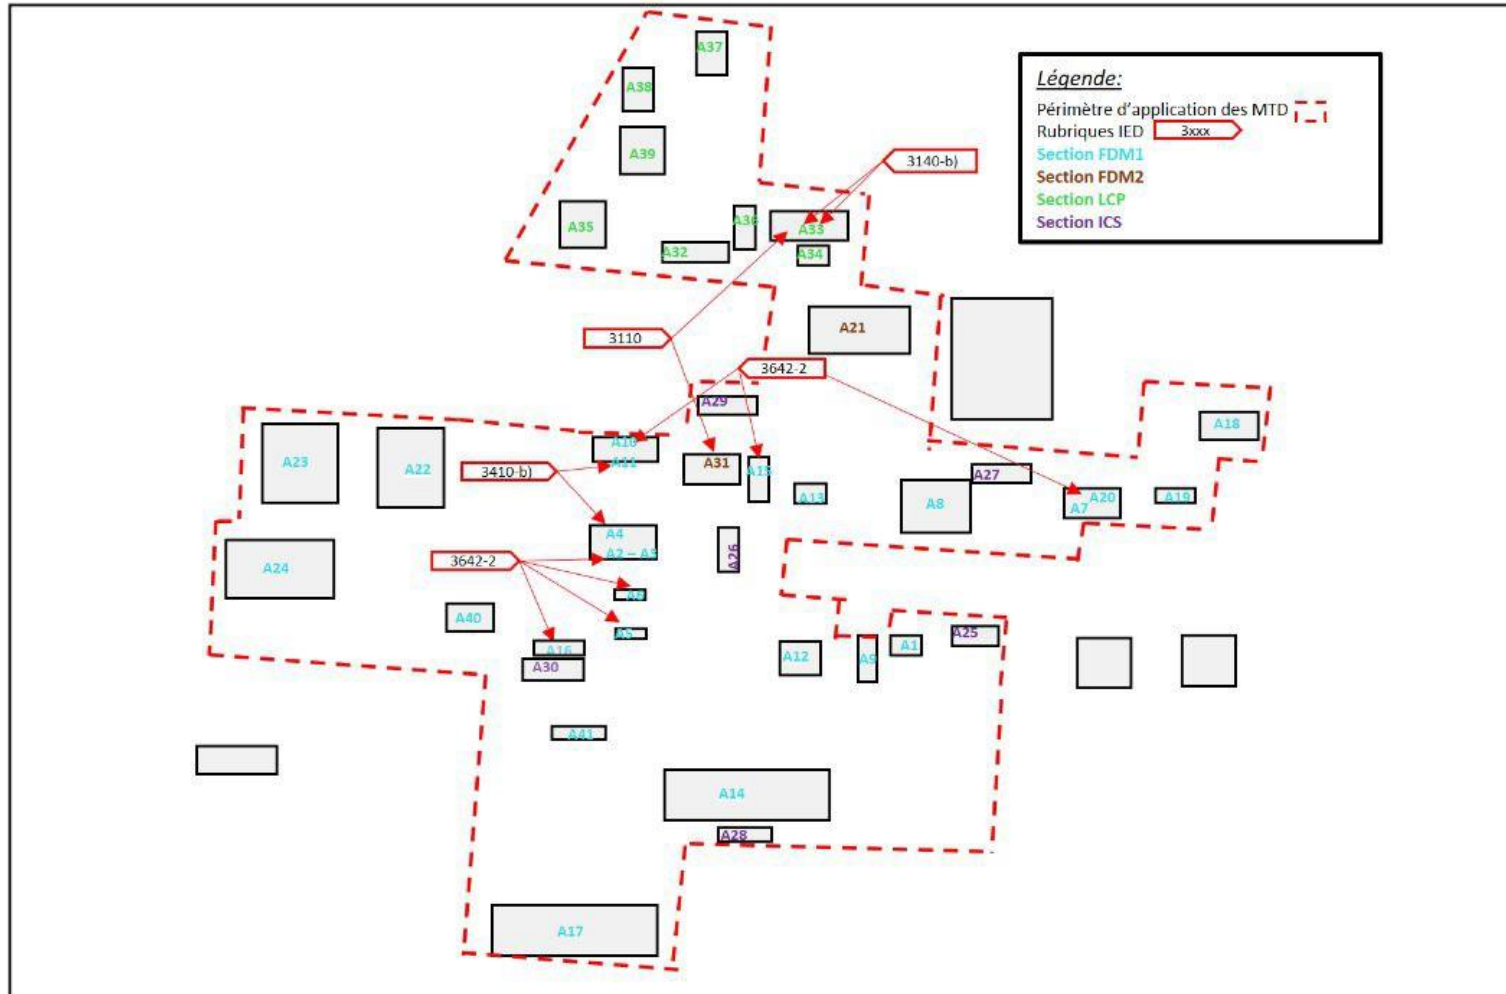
Légende:
Périmètre d'application des MTD
Rubriques IED 3xxx
Section FDM1
Section FDM2
Section LCP
Section ICS

A37
A38
A39
A35
A36
A33
A32
A34
3140-b)
3110
A21
3642-2
A29
A18
A23
A22
A10
A11
A31
A15
A27
3410-b)
A13
A8
A20
A7
A19
A4
A2 – A5
A26
A24
3642-2
A6
A3
A40
A16
A30
A12
A9
A1
A25
A41
A14
A28
A17